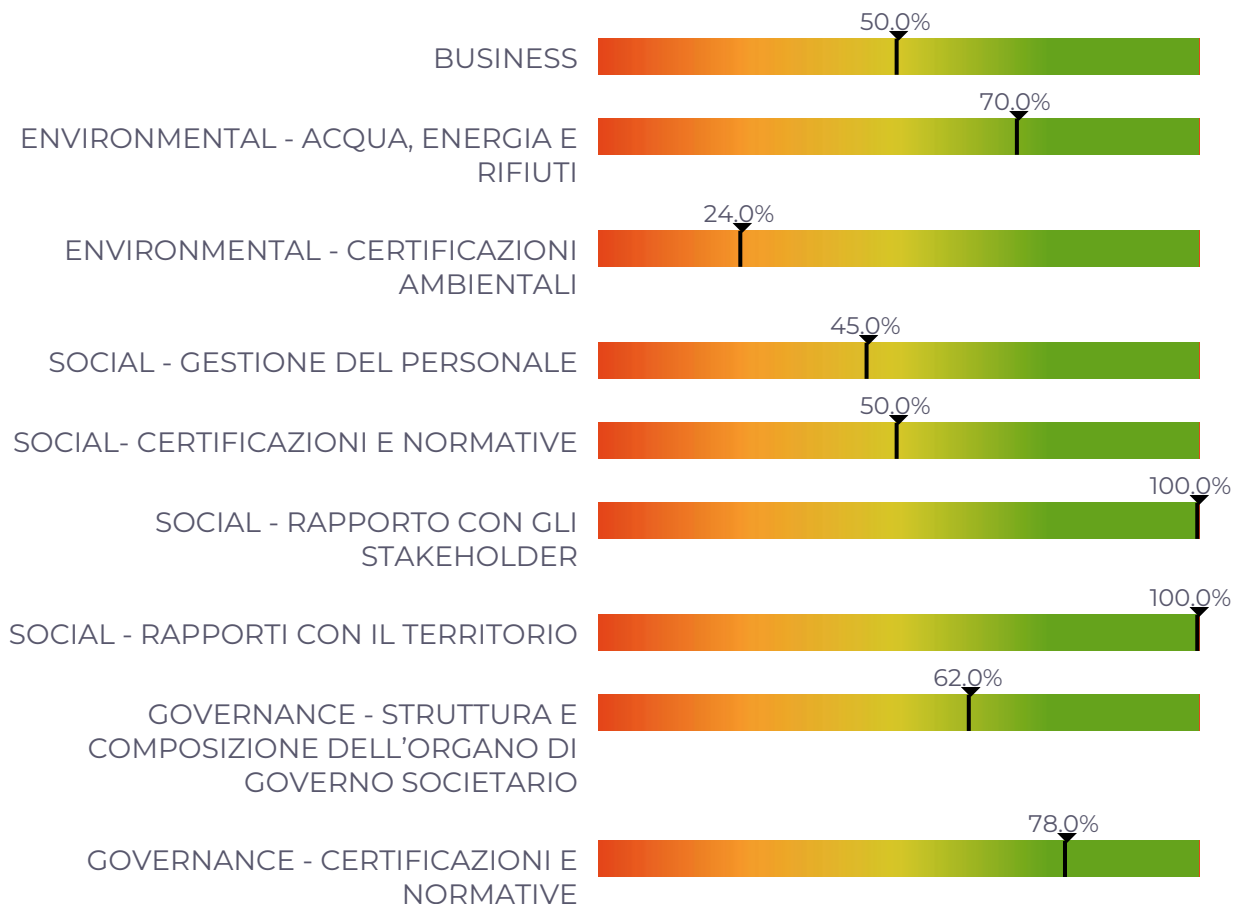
BUSINESS 50.0%

ENVIRONMENTAL - ACQUA, ENERGIA E RIFIUTI 70.0%

ENVIRONMENTAL - CERTIFICAZIONI AMBIENTALI 24.0%

SOCIAL - GESTIONE DEL PERSONALE 45.0%

SOCIAL- CERTIFICAZIONI E NORMATIVE 50.0%

SOCIAL - RAPPORTO CON GLI STAKEHOLDER 100.0%

SOCIAL - RAPPORTI CON IL TERRITORIO 100.0%

GOVERNANCE - STRUTTURA E COMPOSIZIONE DELL'ORGANO DI GOVERNO SOCIETARIO 62.0%

GOVERNANCE - CERTIFICAZIONI E NORMATIVE 78.0%